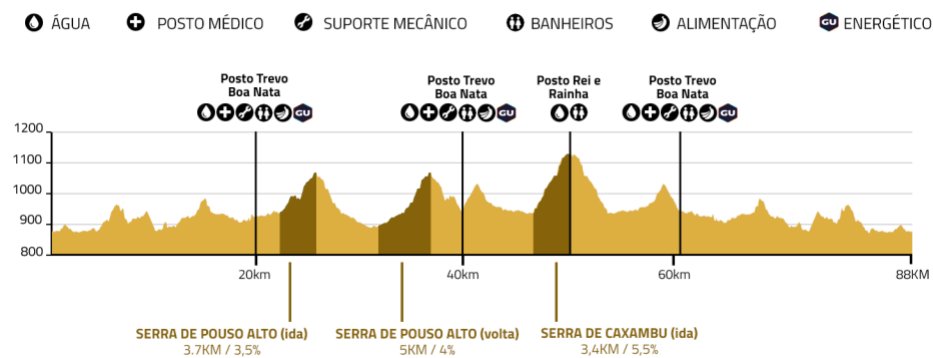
ÁGUA POSTO MÉDICO SUPORTE MECÂNICO BANHEIROS ALIMENTAÇÃO GU ENERGÉTICO

Posto Trevo Boa Nata

GU

Posto Trevo Boa Nata

GU

Posto Rei e Rainha

Posto Trevo Boa Nata

GU

1200
1100
1000
900
800

20km
40km
60km
88KM

SERRA DE POUSO ALTO (ida)
3.7KM / 3,5%

SERRA DE POUSO ALTO (volta)
5KM / 4%

SERRA DE CAXAMBU (ida)
3,4KM / 5,5%